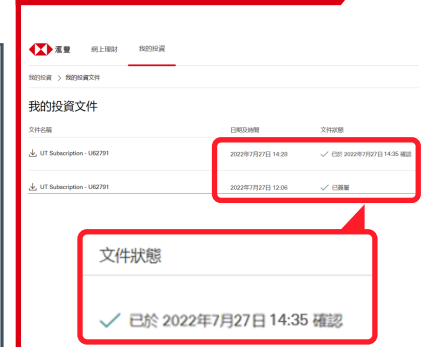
滙豐 網上理財 我的投資

我的投資 > 我的投資文件

我的投資文件

| 文件名稱 | 日期及時間 | 文件狀態 |
|---|---|---|
| UT Subscription - U62791 | 2022年7月27日 14:28 | 已於 2022年7月27日 14:35 確認 |
| UT Subscription - U62791 | 2022年7月27日 12:06 | 已簽署 |

文件狀態

已於 2022年7月27日 14:35 確認